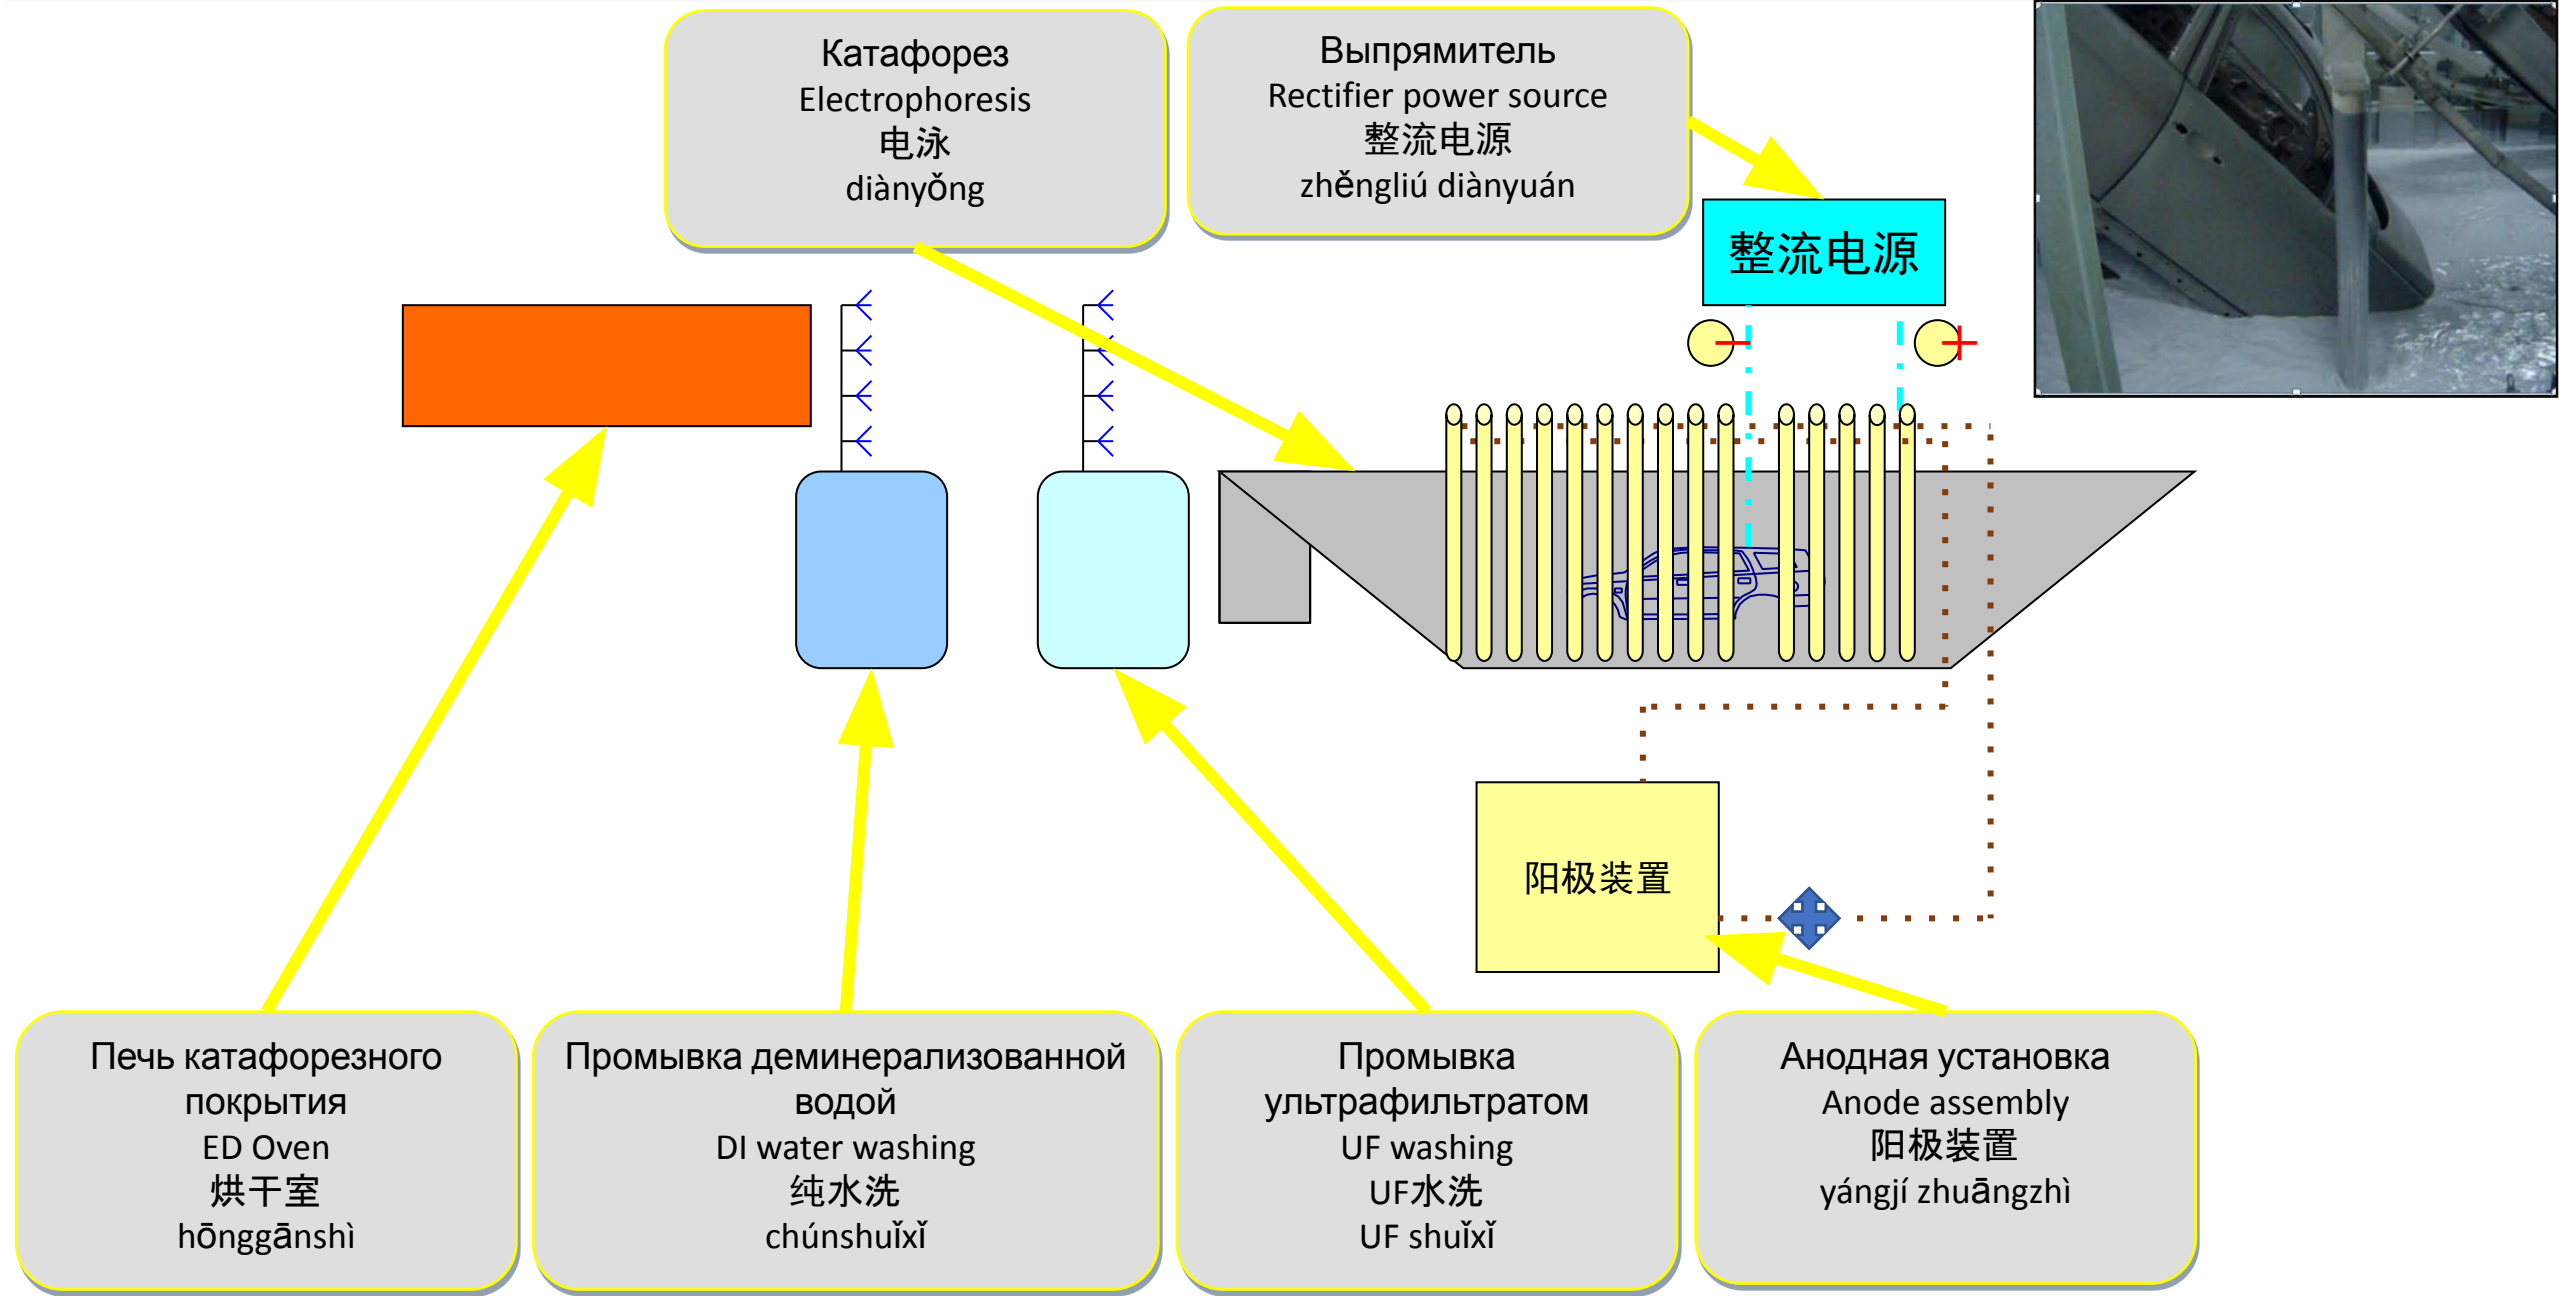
Катафорез
Electrophoresis
电泳
diànyǒng

Выпрямитель
Rectifier power source
整流电源
zhěngliú diànyuán

整流电源

−

+

阳极装置

Печь катафорезного покрытия
ED Oven
烘干室
hōnggānshì

Промывка деминерализованной водой
DI water washing
纯水洗
chúnshuǐxǐ

Промывка ультрафильтратом
UF washing
UF水洗
UF shuǐxǐ

Анодная установка
Anode assembly
阳极装置
yángjí zhuāngzhì